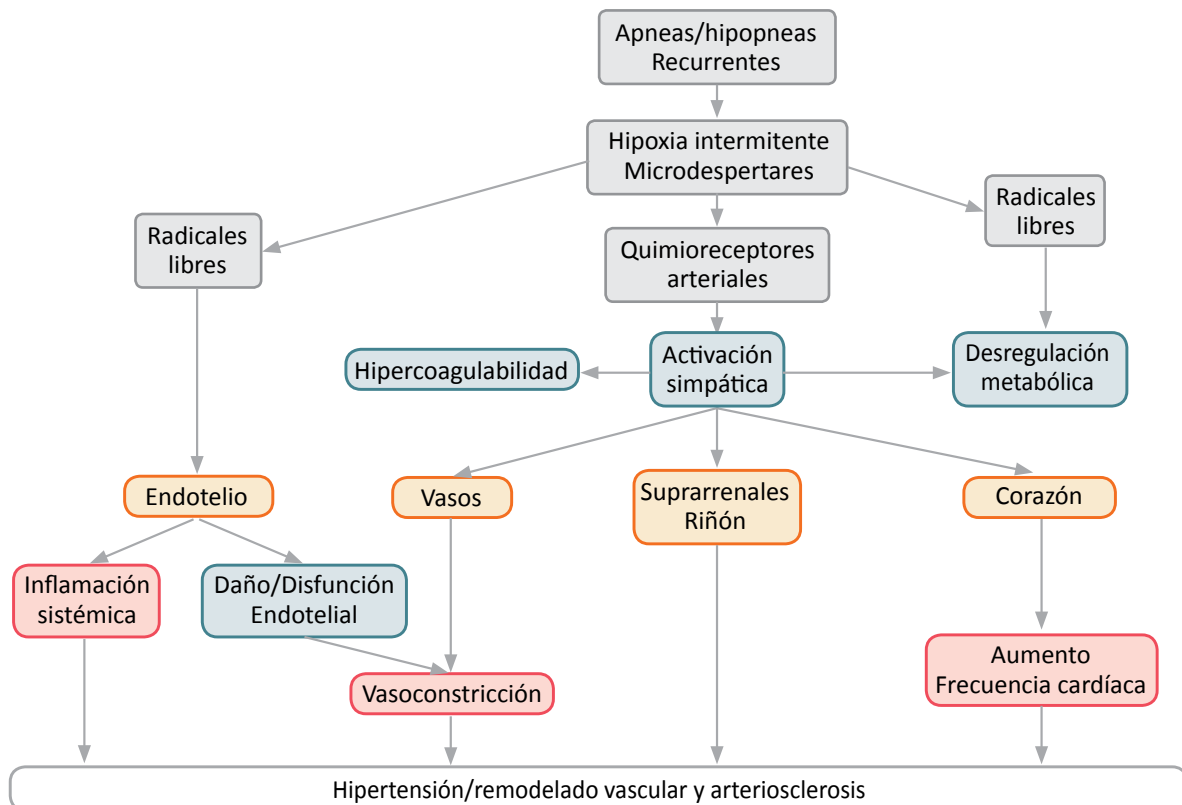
Apneas/hipopneas
Recurrentes

Hipoxia intermitente
Microdespertares

Radicales libres

Quimioreceptores arteriales

Radicales libres

Hipercoagulabilidad

Activación simpática

Desregulación metabólica

Endotelio

Vasos

Suprarrenales
Riñón

Corazón

Inflamación sistémica

Daño/Disfunción Endotelial

Vasoconstricción

Aumento
Frecuencia cardíaca

Hipertensión/remodelado vascular y arteriosclerosis